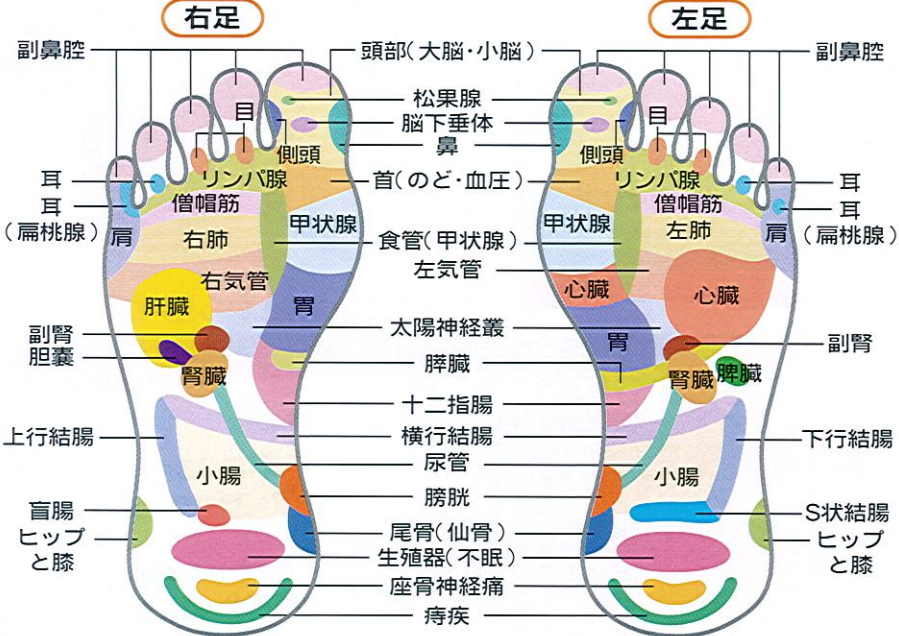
右足

左足

副鼻腔

頭部(大脳・小脳)

副鼻腔

松果腺

目

目

脳下垂体

側頭

鼻

側頭

耳

リンパ腺

首(のど・血圧)

リンパ腺

耳

僧帽筋

僧帽筋

耳
(扁桃腺)

甲状腺

甲状腺

耳
(扁桃腺)

肩

右肺

食管(甲状腺)

左肺

肩

右気管

左気管

心臓

肝臓

心臓

胃

副腎

太陽神経叢

胃

副腎

胆嚢

腎臓

膵臓

腎臓

脾臓

十二指腸

上行結腸

横行結腸

下行結腸

小腸

尿管

小腸

膀胱

盲腸

S状結腸

ヒップ
と膝

尾骨(仙骨)

ヒップ
と膝

生殖器(不眠)

座骨神経痛

痔疾